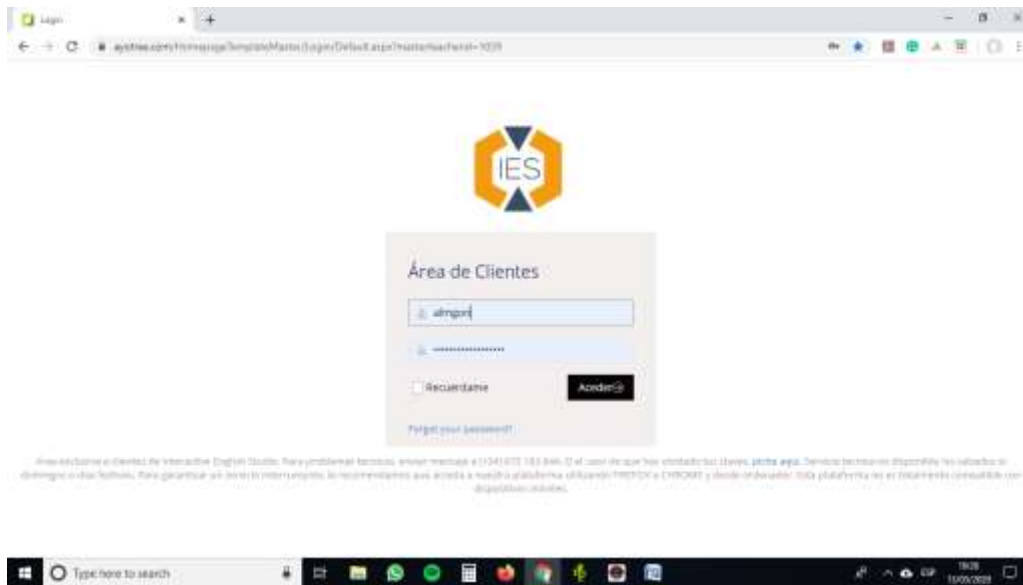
Login
×
+
aysimes.com/Homepage/TemplateMaster/Login/Default.aspx?masterbachend=1039 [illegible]

IES

Área de Clientes

almgon

••••••••••••••

Recuerdame

Acceder

Forgot your password?

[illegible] pincha aquí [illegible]

Type here to search

ESP
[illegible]
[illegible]